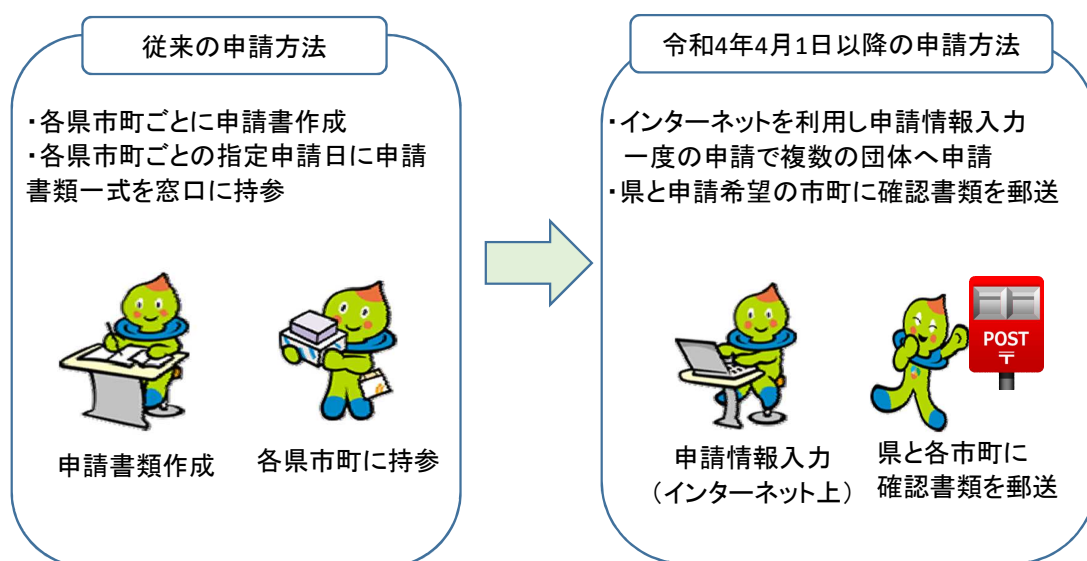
従来の申請方法

・各県市町ごとに申請書作成
・各県市町ごとの指定申請日に申請書類一式を窓口に持参

申請書類作成

各県市町に持参

令和4年4月1日以降の申請方法

・インターネットを利用し申請情報入力
一度の申請で複数の団体へ申請
・県と申請希望の市町に確認書類を郵送

POST
〒

申請情報入力
（インターネット上）

県と各市町に
確認書類を郵送